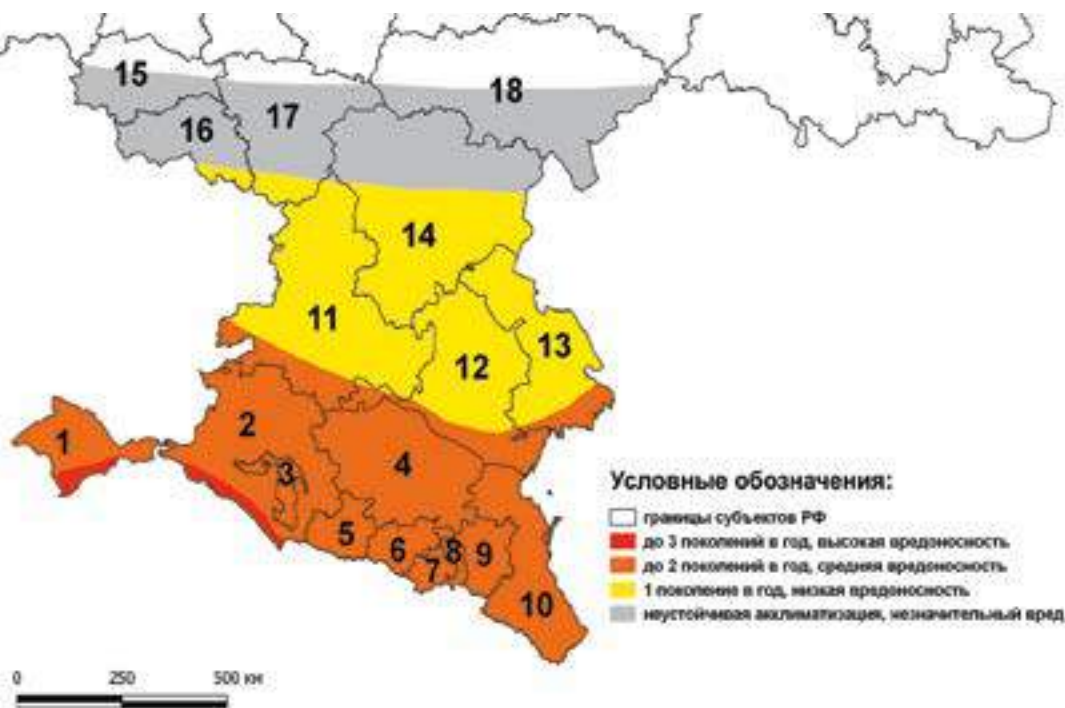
15
18
16
17
14
11
12
13
1
2
3
4
5
6
7
8
9
10

Условные обозначения:
границы субъектов РФ
до 3 поколений в год, высокая вредоносность
до 2 поколений в год, средняя вредоносность
1 поколение в год, низкая вредоносность
неустойчивая акклиматизация, незначительный вред

0
250
500 км